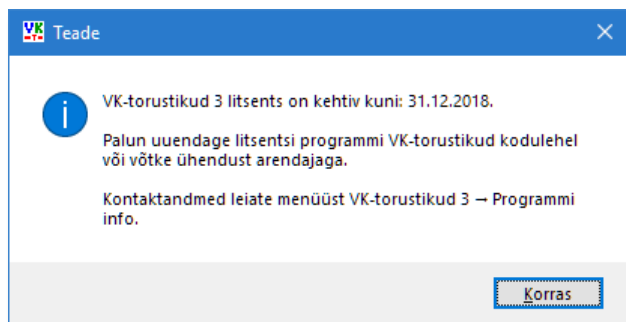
VK

Teade

VK-torustikud 3 litsents on kehtiv kuni: 31.12.2018.

Palun uuendage litsentsi programmi VK-torustikud kodulehel või võtke ühendust arendajaga.

Kontaktandmed leiate menüüst VK-torustikud 3 → Programmi info.

Korras